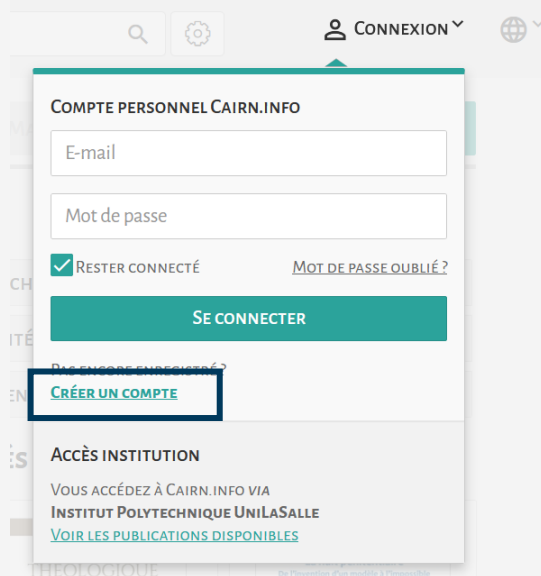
Connexion

Compte personnel Cairn.info

E-mail

Mot de passe

Rester connecté

Mot de passe oublié ?

Se connecter

Pas encore enregistré ?

Créer un compte

Accès institution

Vous accédez à Cairn.info *via*

Institut Polytechnique UniLaSalle

Voir les publications disponibles

MA

CH

ITÉ

EN

ÉS

THÉOLOGIQUE